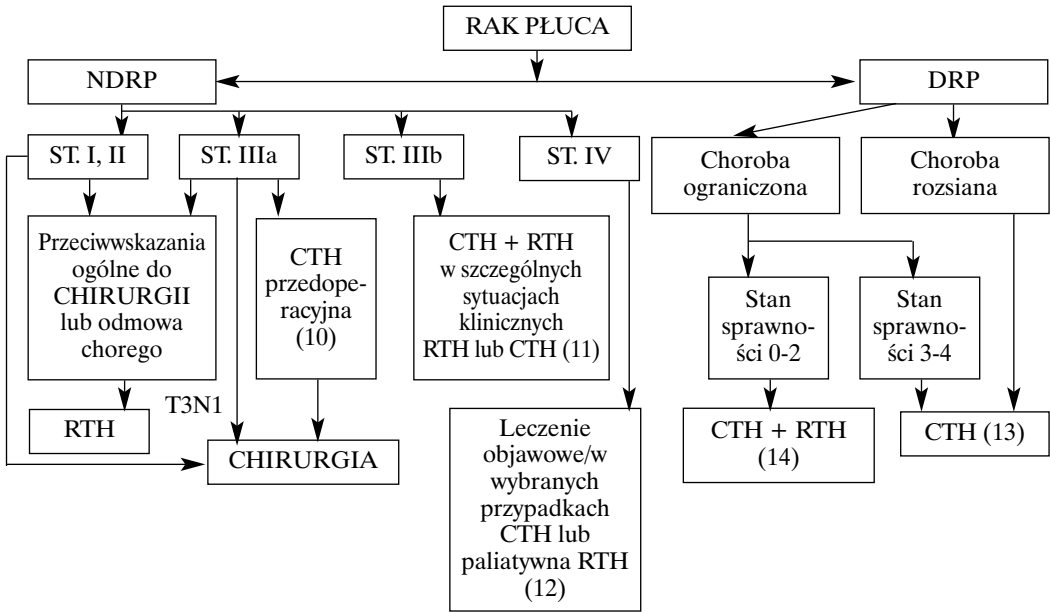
RAK PŁUCA

NDRP

DRP

ST. I, II

ST. IIIa

ST. IIIb

ST. IV

Choroba ograniczona

Choroba rozsiana

Przeciwwskazania ogólne do CHIRURGII lub odmowa chorego

CTH przedoperacyjna (10)

CTH + RTH w szczególnych sytuacjach klinicznych RTH lub CTH (11)

Stan sprawności 0-2

Stan sprawności 3-4

T3N1

RTH

CHIRURGIA

Leczenie objawowe/w wybranych przypadkach CTH lub paliatywna RTH (12)

CTH + RTH (14)

CTH (13)